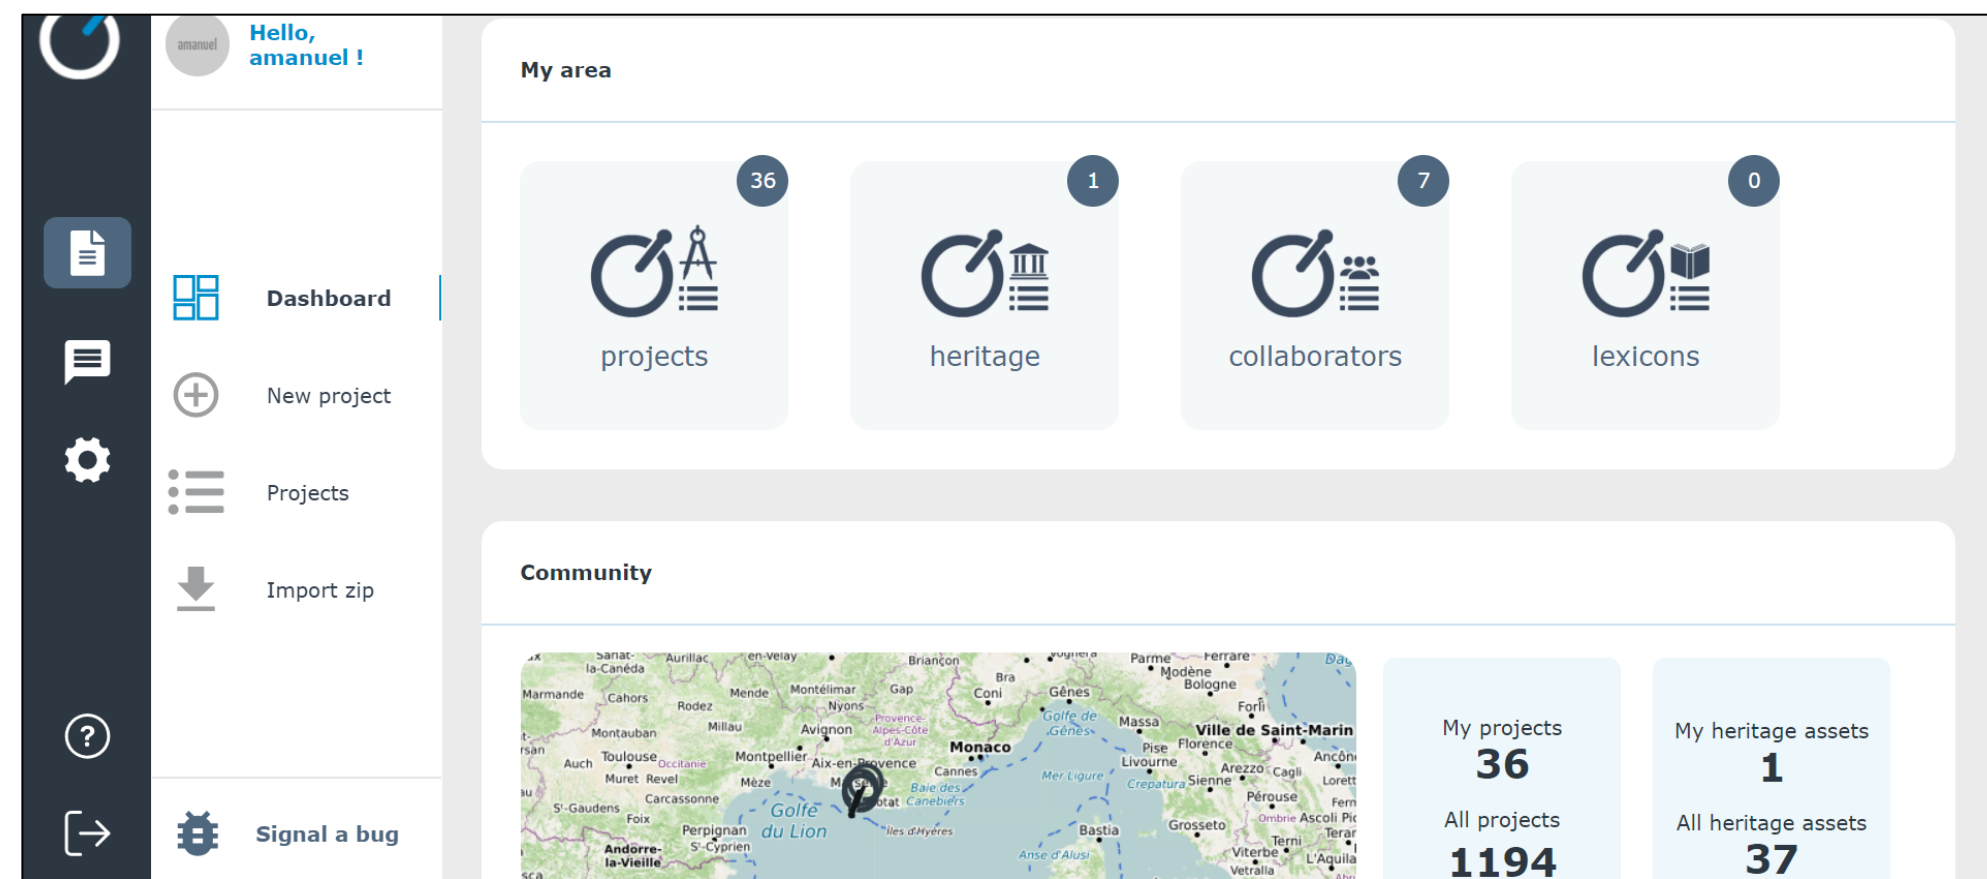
amanuel
Hello, amanuel !

Dashboard
New project
Projects
Import zip

Signal a bug

My area

36
projects

1
heritage

7
collaborators

0
lexicons

Community

Sarlat-la-Canéda
Aurillac
en-Velay
Briançon
Parme
Ferrare
Modène
Bologne
Marmande
Cahors
Rodez
Mende
Montélimar
Gap
Bra
Coni
Gênes
Nyons
Forlì
Montauban
Millau
Avignon
Provence-Alpes-Côte d'Azur
Golfe de Gênes
Massa
Ville de Saint-Marin
Toulouse
Occitanie
Montpellier
Aix-en-Provence
Monaco
Pise
Florence
Auch
Muret
Revel
Cannes
Livourne
Ancône
Mèze
Mer Ligure
Arezzo
Cagli
Carcassonne
Baie des Canebiers
Crepatura
Sienne
Lorett
St-Gaudens
Golfe du Lion
Pérouse
Foix
Ombrie
Ascoli Pic
Perpignan
St-Cyprien
Îles d'Hyères
Bastia
Grosseto
Terni
Andorre-la-Vieille
Anse d'Alusi
Viterbe
L'Aquila
Vetralla

My projects
36
All projects
1194

My heritage assets
1
All heritage assets
37